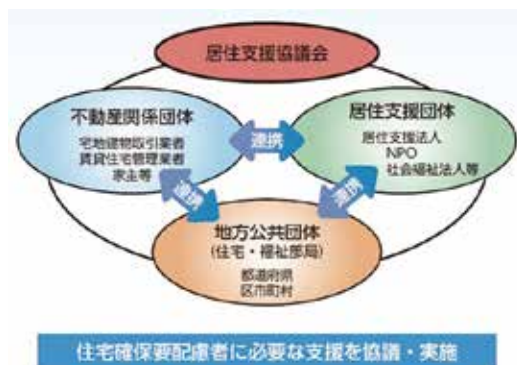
居住支援協議会

不動産関係団体
宅地建物取引業者
賃貸住宅管理業者
家主等

連携

居住支援団体
居住支援法人
NPO
社会福祉法人等

連携

連携

地方公共団体
（住宅・福祉部局）
都道府県
区市町村

住宅確保要配慮者に必要な支援を協議・実施